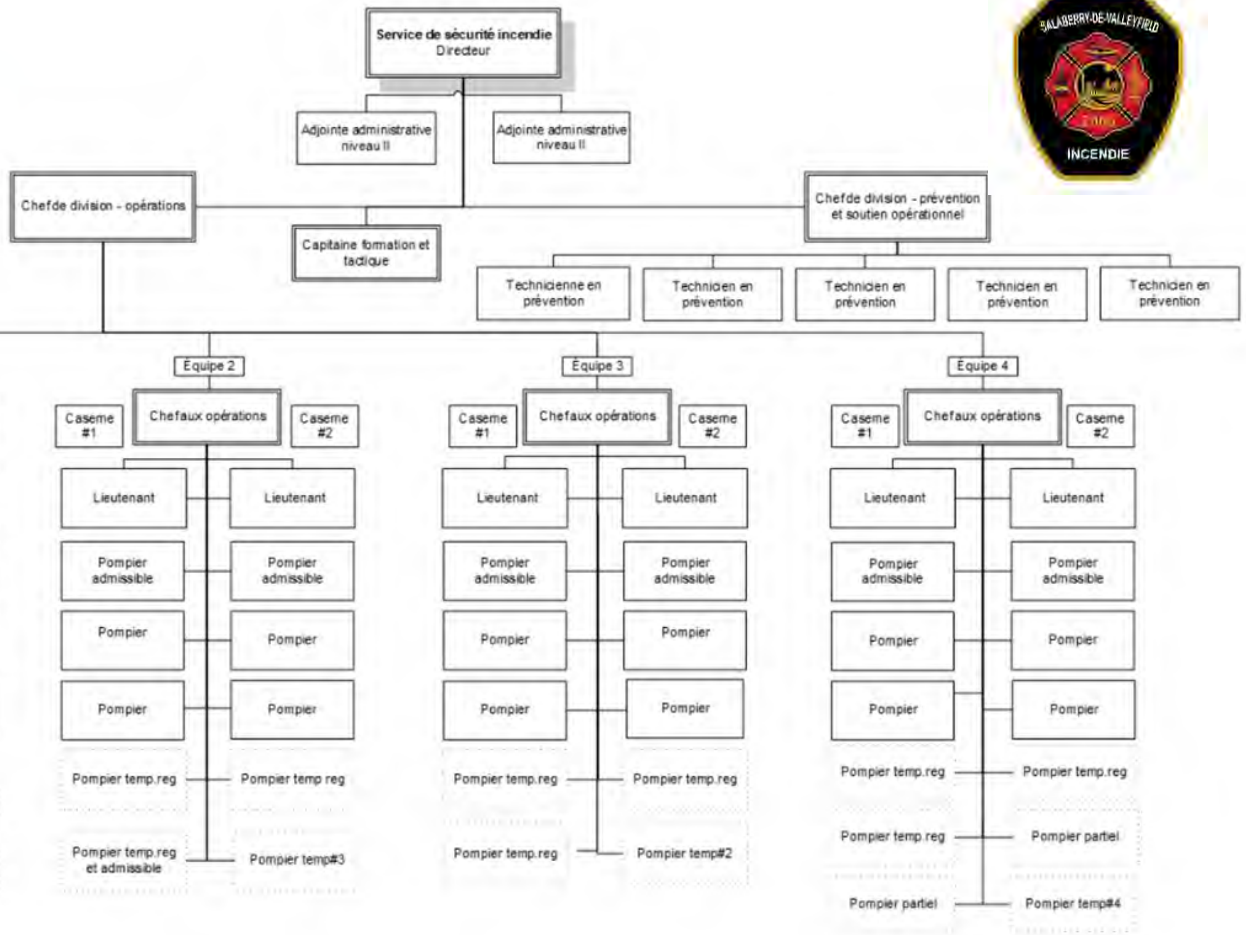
Service de sécurité incendie
Directeur

SALABERRY-DE-VALLEYFIELD
INCENDIE

Adjointe administrative niveau II

Adjointe administrative niveau II

Chefde division - opérations

Capitaine formation et tactique

Chefde division - prévention et soutien opérationnel

Technicienne en prévention

Technicien en prévention

Technicien en prévention

Technicien en prévention

Technicien en prévention

Équipe 2

Caserne #1

Chefaux opérations

Caserne #2

Lieutenant

Lieutenant

Pompier admissible

Pompier admissible

Pompier

Pompier

Pompier

Pompier

Pompier temp.reg

Pompier temp reg

Pompier temp.reg et admissible

Pompier temp#3

Équipe 3

Caserne #1

Chefaux opérations

Caserne #2

Lieutenant

Lieutenant

Pompier admissible

Pompier admissible

Pompier

Pompier

Pompier

Pompier

Pompier temp.reg

Pompier temp.reg

Pompier temp.reg

Pompier temp#2

Équipe 4

Caserne #1

Chefaux opérations

Caserne #2

Lieutenant

Lieutenant

Pompier admissible

Pompier admissible

Pompier

Pompier

Pompier

Pompier

Pompier temp.reg

Pompier temp.reg

Pompier temp.reg

Pompier partiel

Pompier partiel

Pompier temp#4